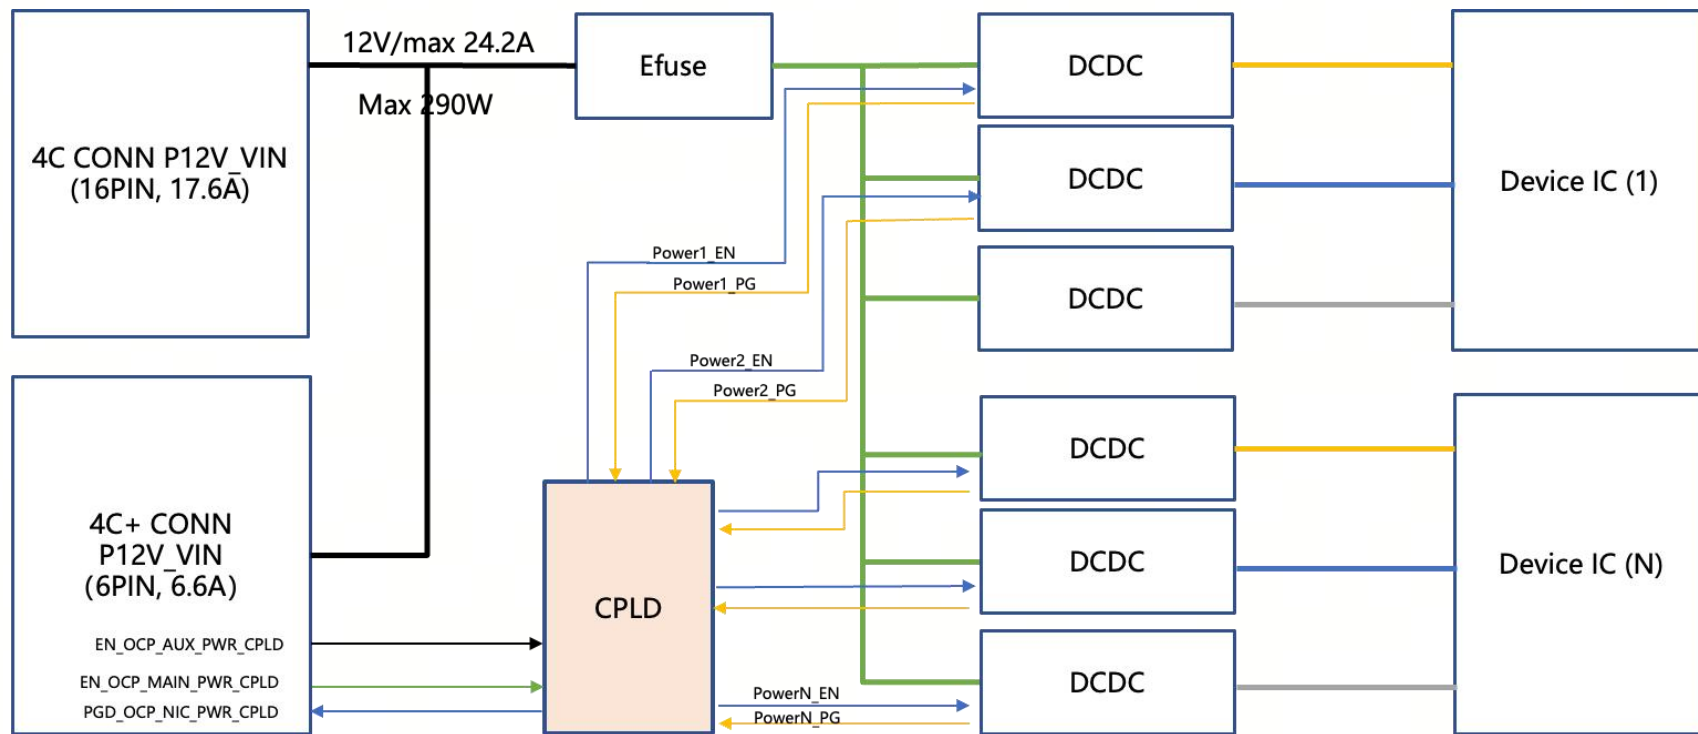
12V/max 24.2A

Max 290W

Efuse

DCDC

DCDC

DCDC

DCDC

DCDC

DCDC

Device IC (1)

Device IC (N)

4C CONN P12V_VIN (16PIN, 17.6A)

4C+ CONN P12V_VIN (6PIN, 6.6A)

Power1_EN

Power1_PG

Power2_EN

Power2_PG

CPLD

EN_OCP_AUX_PWR_CPLD

EN_OCP_MAIN_PWR_CPLD

PGD_OCP_NIC_PWR_CPLD

PowerN_EN

PowerN_PG